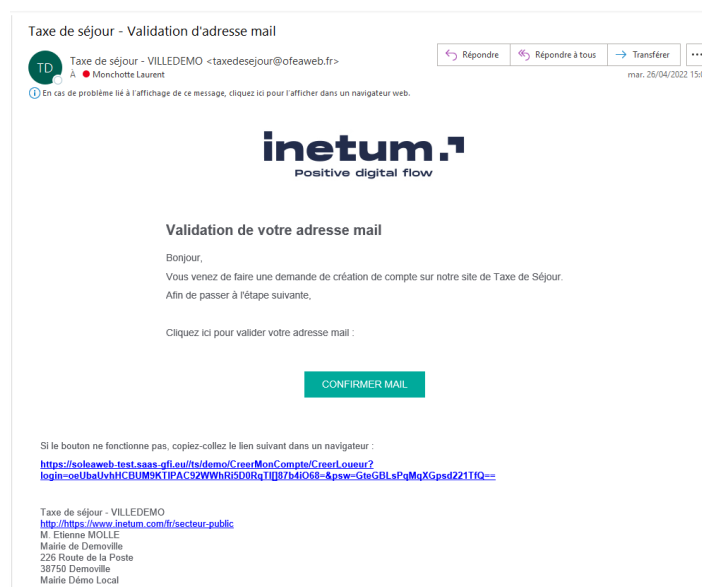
Taxe de séjour - Validation d'adresse mail

TD

Taxe de séjour - VILLEDEMO <taxedesejour@ofeaweb.fr>
À Monchotte Laurent

Répondre
Répondre à tous
Transférer
...
mar. 26/04/2022 15:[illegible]

En cas de problème lié à l'affichage de ce message, cliquez ici pour l'afficher dans un navigateur web.

inetum.
Positive digital flow

Validation de votre adresse mail

Bonjour,

Vous venez de faire une demande de création de compte sur notre site de Taxe de Séjour.

Afin de passer à l'étape suivante,

Cliquez ici pour valider votre adresse mail :

CONFIRMER MAIL

Si le bouton ne fonctionne pas, copiez-collez le lien suivant dans un navigateur :

https://soleaweb-test.saas-gfi.eu//ts/demo/CreerMonCompte/CreerLoueur?login=oeUbaUvhHCBUM9KTIPAC92WWhRi5D0RqTI[]87b4iO68=&psw=GteGBLsPqMqXGpsd221TfQ==

Taxe de séjour - VILLEDEMO
http://https://www.inetum.com/fr/secteur-public
M. Etienne MOLLE
Mairie de Demoville
226 Route de la Poste
38750 Demoville
Mairie Démo Local